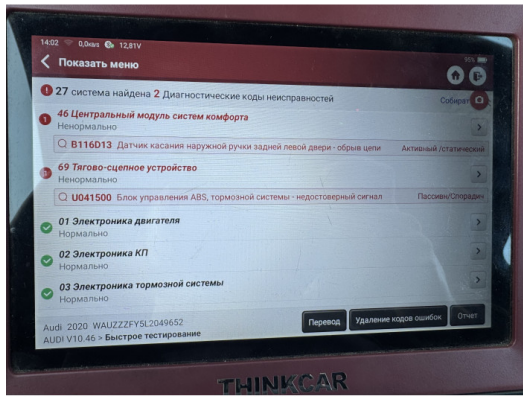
14:02 0,0кв/s 12,81V

Показать меню

27 система найдена 2 Диагностические коды неисправностей Собират

46 Центральный модуль систем комфорта
Ненормально

B116D13 Датчик касания наружной ручки задней левой двери - обрыв цепи Активный /статический

69 Тягово-сцепное устройство
Ненормально

U041500 Блок управления ABS, тормозной системы - недостоверный сигнал Пассивн/Спорадич

01 Электроника двигателя
Нормально

02 Электроника КП
Нормально

03 Электроника тормозной системы
Нормально

Audi 2020 WAUZZZFY5L2049652
AUDI V10.46 > Быстрое тестирование

Перевод Удаление кодов ошибок Отчет

THINKCAR